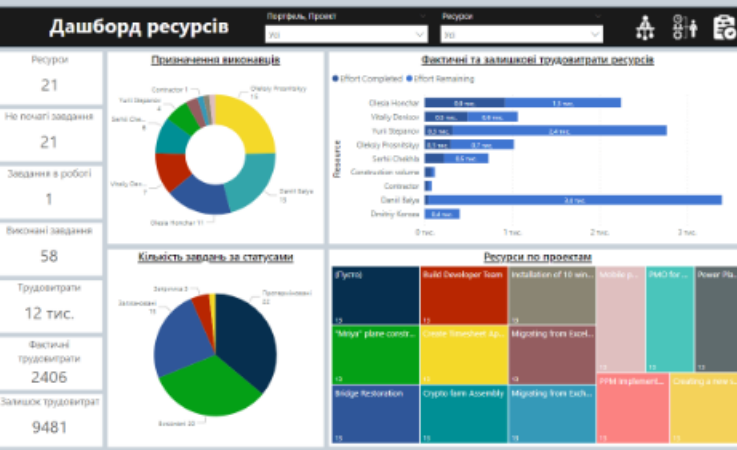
Дашборд ресурсів

Портфель, Проєкт
Усі

Ресурси
Усі

Ресурси
21

Не почату завдання
21

Завдання в роботі
1

Виконані завдання
58

Трудовитрати
12 тис.

Фактичні трудовитрати
2406

Залишок трудовитрат
9481

Призначення виконавців

Contractor 1
Yurii Stepanov
Serhii Che...
6
Vitaliy Den...
7
Olesia Honchar 11
Oleksiy Prosnitskyy
15
Daniil Batya
13

Фактичні та залишкові трудовитрати ресурсів

Effort Completed  Effort Remaining

Resource

Olesia Honchar 0,8 тис. 1,5 тис.
Vitaliy Denisov 0,6 тис. 0,6 тис.
Yurii Stepanov 0,3 тис. 2,4 тис.
Oleksiy Prosnitskyy 0,3 тис. 0,7 тис.
Serhii Chekhlа 0,5 тис.
Construction volume
Contractor
Daniil Batya 3,6 тис.
Dmitriy Koroas 0,4 тис.

0 тис. 1 тис. 2 тис. 3 тис.

Кількість завдань за статусами

Затримка 3
Заплановані
15
Протерміновані
22
Виконані 22

Ресурси по проєктах

(Пусто)
13
Build Developer Team
13
Installation of 10 win...
13
Mobile p...
PMO for ...
Power Pla...
"Mriya" plane constr...
13
Create Timesheet Ap...
13
Migrating from Excel...
13
Bridge Restoration
13
Crypto farm Assembly
13
Migrating from Exch...
13
PPM implement...
Creating a new L...